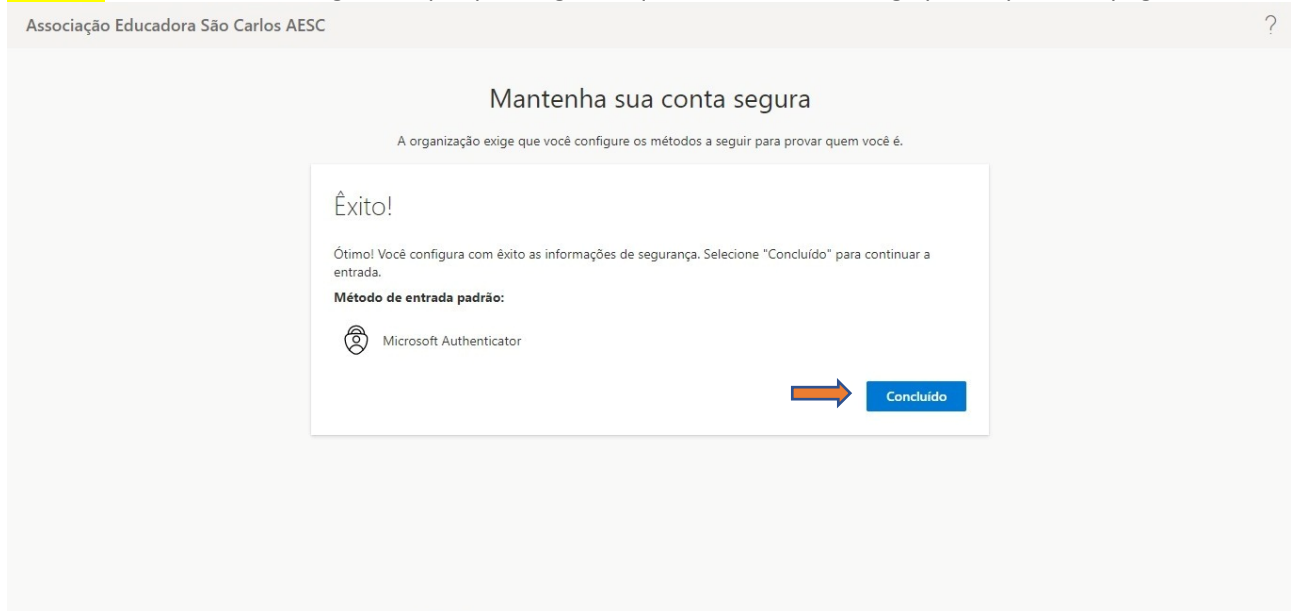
Associação Educadora São Carlos AESC

?

Mantenha sua conta segura

A organização exige que você configure os métodos a seguir para provar quem você é.

Êxito!

Ótimo! Você configura com êxito as informações de segurança. Selecione "Concluído" para continuar a entrada.

Método de entrada padrão:

Microsoft Authenticator

Concluído